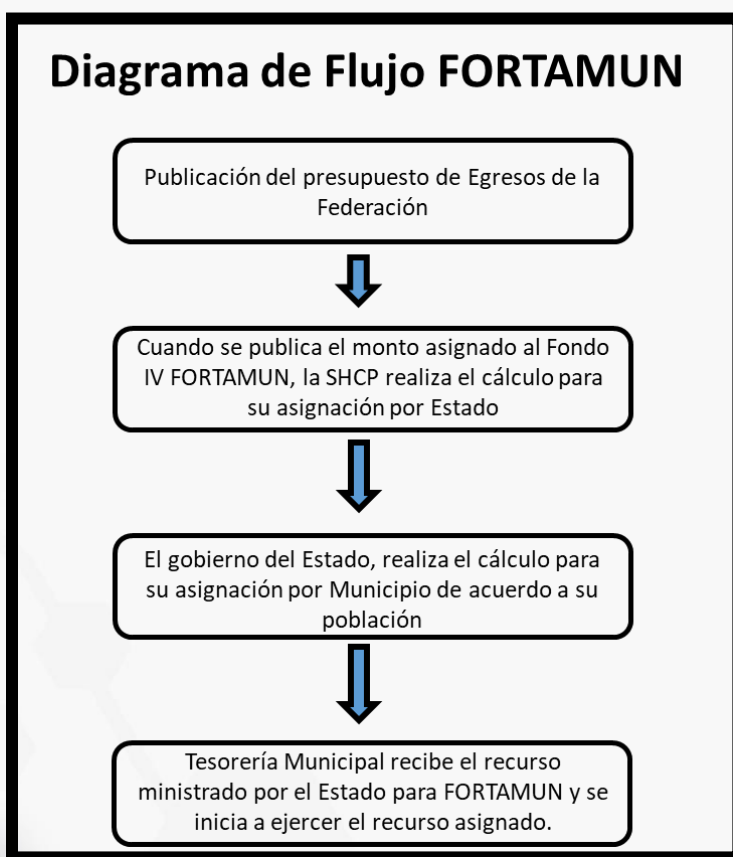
Diagrama de Flujo FORTAMUN

Publicación del presupuesto de Egresos de la Federación

Cuando se publica el monto asignado al Fondo IV FORTAMUN, la SHCP realiza el cálculo para su asignación por Estado

El gobierno del Estado, realiza el cálculo para su asignación por Municipio de acuerdo a su población

Tesorería Municipal recibe el recurso ministrado por el Estado para FORTAMUN y se inicia a ejercer el recurso asignado.